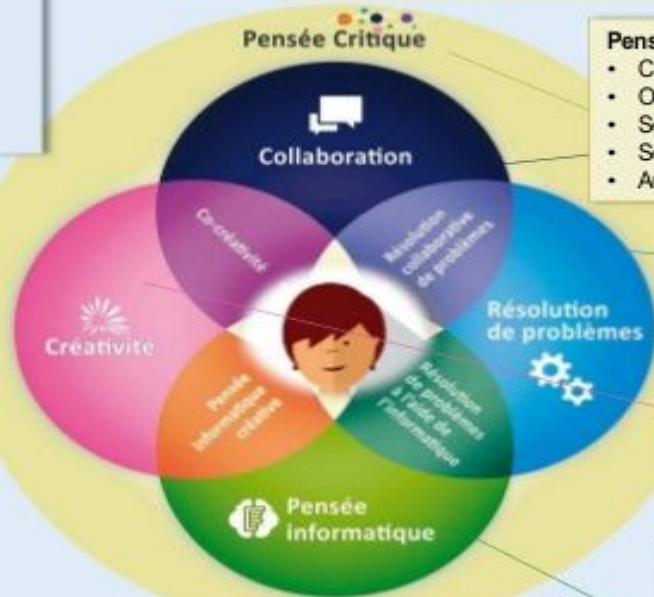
Pensée Critique

Collaboration

Co-créativité

Résolution collaborative de problèmes

Créativite

Résolution de problèmes

Pensée informatique créative

Résolution de problèmes à l'aide de l'informatique

Pensée informatique

Pens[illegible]
• C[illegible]
• O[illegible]
• S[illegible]
• S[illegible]
• A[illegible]